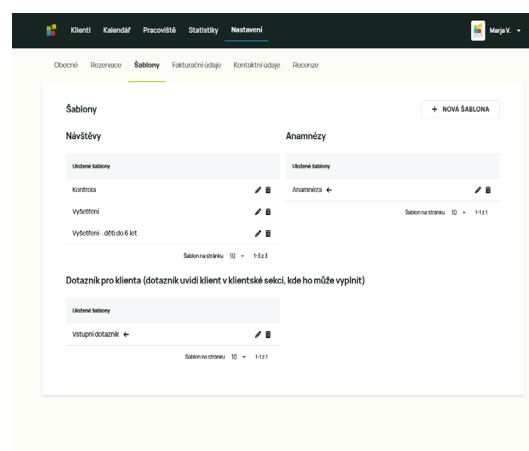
Klienti Kalendář Pracoviště Statistiky Nastavení

Marja V.

Obecné Rezervace Šablony Fakturační údaje Kontaktní údaje Recenze

Šablony

+ NOVÁ ŠABLONA

Návštěvy

Uložené šablony

Kontrola

Vyšetření

Vyšetření - děti do 6 let

Šablon na stránku 10 1-3 z 3

Anamnézy

Uložené šablony

Anamnéza

Šablon na stránku 10 1-1 z 1

Dotazník pro klienta (dotazník uvidí klient v klientské sekci, kde ho může vyplnit)

Uložené šablony

Vstupní dotazník

Šablon na stránku 10 1-1 z 1